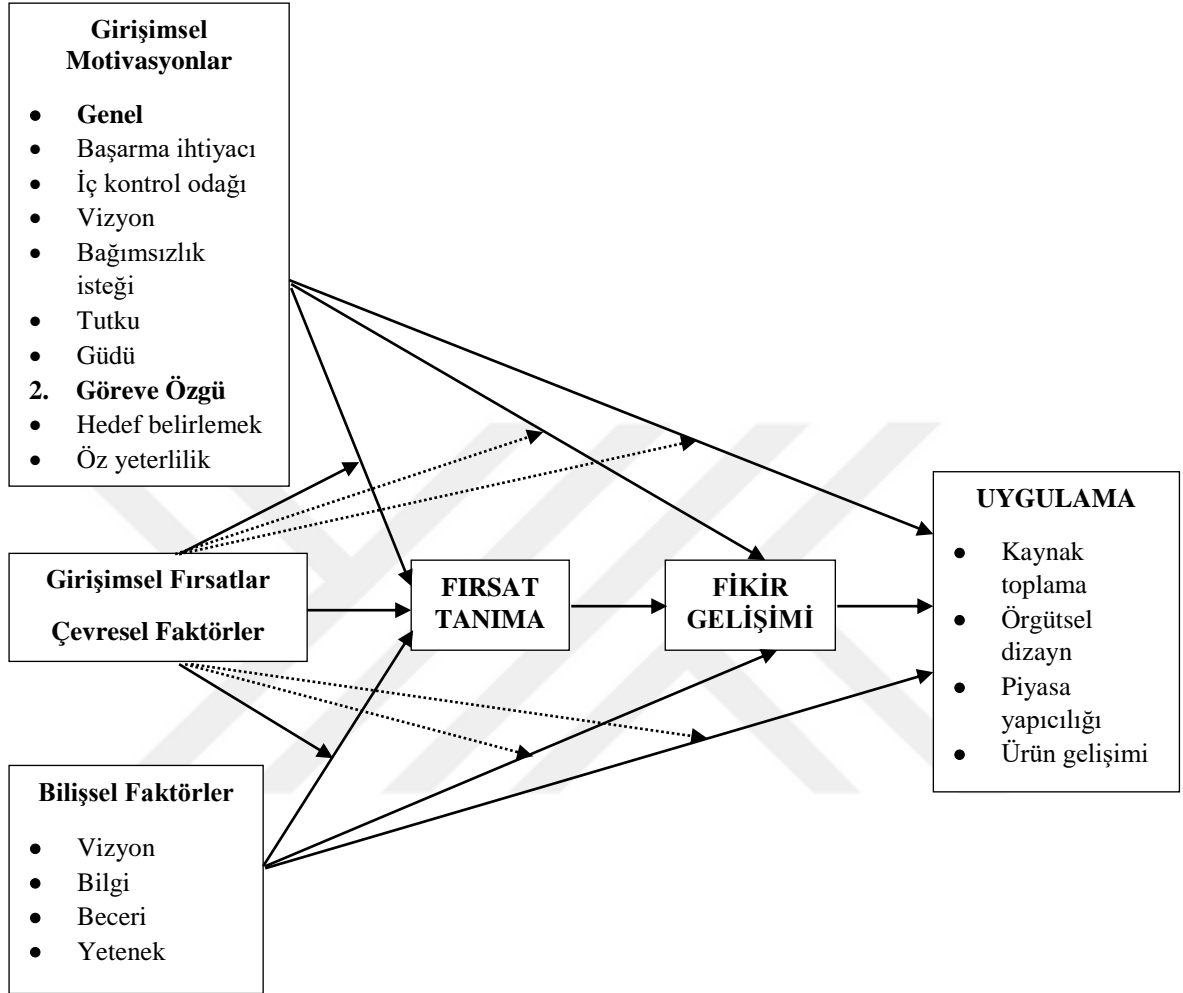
Girişimsel Motivasyonlar

- Genel
- Başarma ihtiyacı
- İç kontrol odağı
- Vizyon
- Bağımsızlık isteği
- Tutku
- Güdü

2. Göreve Özgü

- Hedef belirlemek
- Öz yeterlilik

Girişimsel Fırsatlar

Çevresel Faktörler

FIRSAT TANIMA

FİKİR GELİŞİMİ

UYGULAMA

- Kaynak toplama
- Örgütsel dizayn
- Piyasa yapıcılığı
- Ürün gelişimi

Bilişsel Faktörler

- Vizyon
- Bilgi
- Beceri
- Yetenek